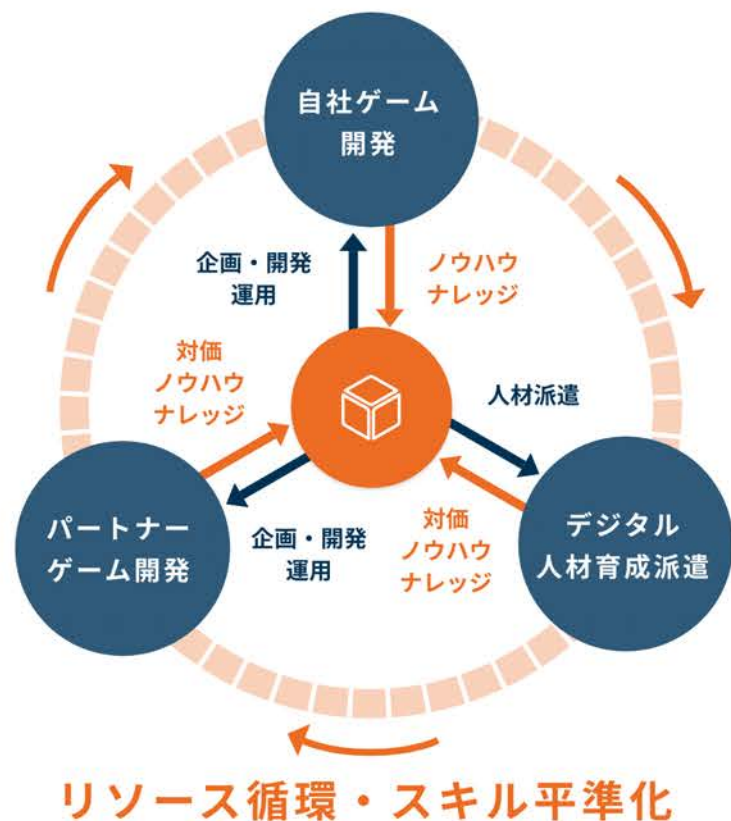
自社ゲーム
開発

企画・開発
運用

ノウハウ
ナレッジ

対価
ノウハウ
ナレッジ

人材派遣

パートナー
ゲーム開発

企画・開発
運用

対価
ノウハウ
ナレッジ

デジタル
人材育成派遣

リソース循環・スキル平準化